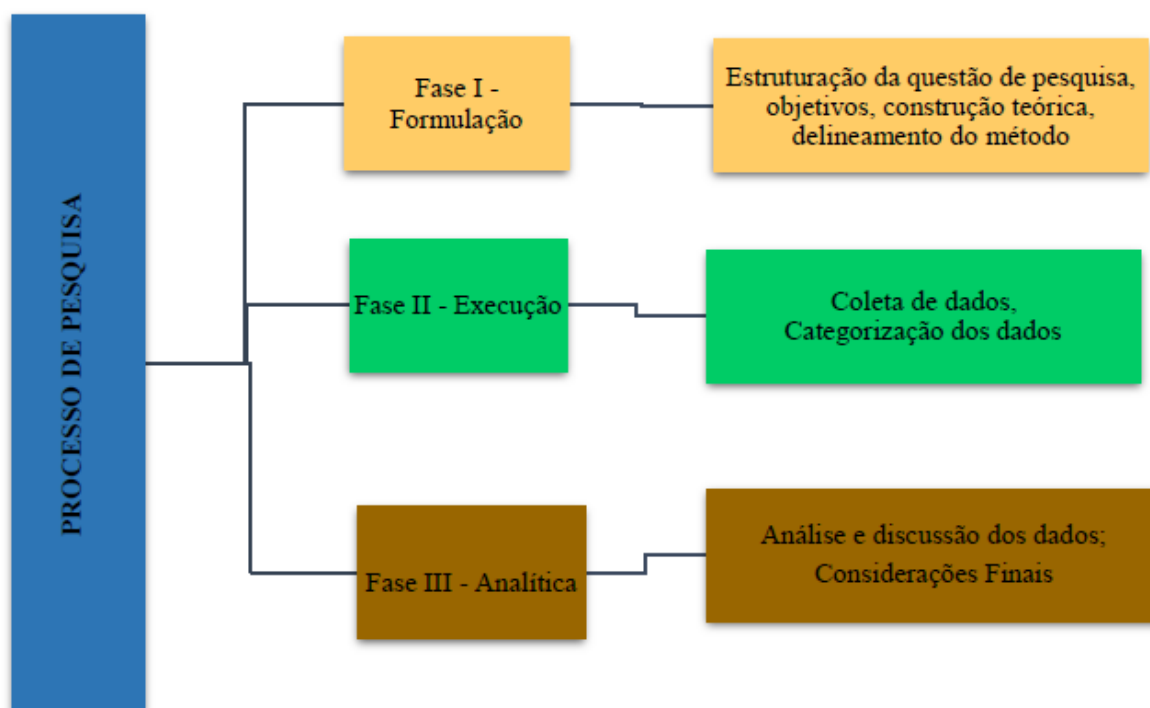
PROCESSO DE PESQUISA

Fase I - Formulação

Estruturação da questão de pesquisa, objetivos, construção teórica, delineamento do método

Fase II - Execução

Coleta de dados, Categorização dos dados

Fase III - Analítica

Análise e discussão dos dados; Considerações Finais